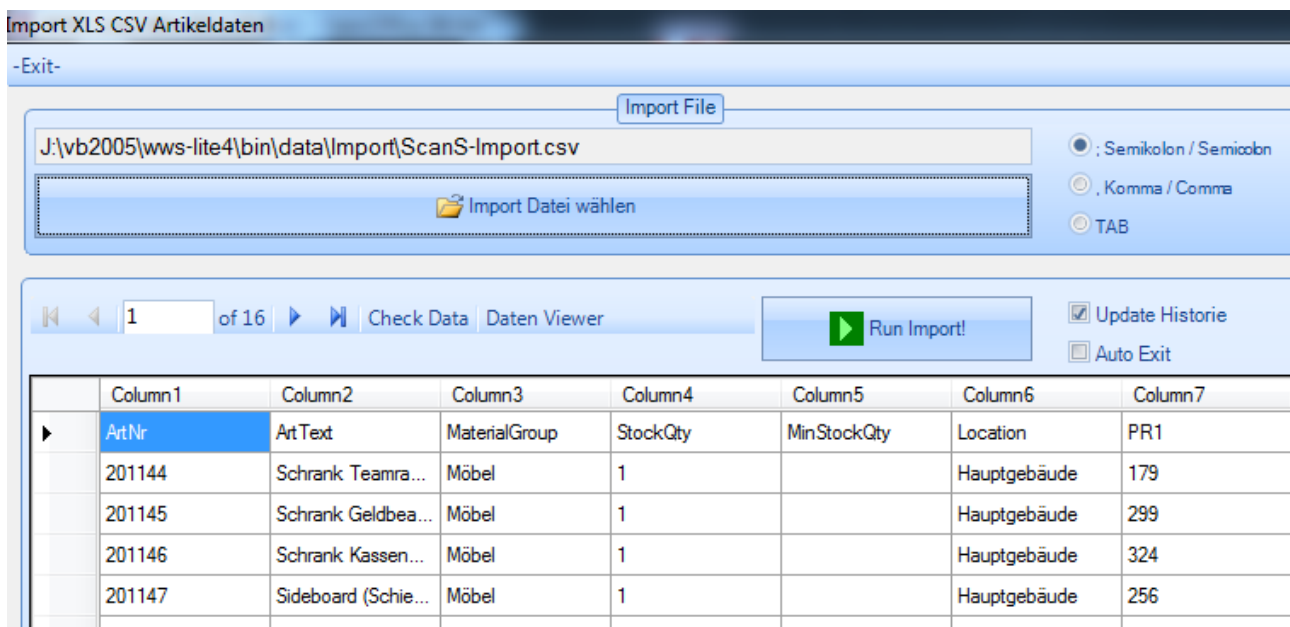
Import XLS CSV Artikeldaten

-Exit-

Import File

J:\vb2005\wws-lite4\bin\data\Import\ScanS-Import.csv

Import Datei wählen

; Semikolon / Semicolon

, Komma / Comma

TAB

1 of 16 Check Data Daten Viewer

Run Import!

Update Historie

Auto Exit

| | Column1 | Column2 | Column3 | Column4 | Column5 | Column6 | Column7 |
|---|---|---|---|---|---|---|---|
| ▶ | ArtNr | ArtText | MaterialGroup | StockQty | MinStockQty | Location | PR1 |
| | 201144 | Schrank Teamra... | Möbel | 1 | | Hauptgebäude | 179 |
| | 201145 | Schrank Geldbea... | Möbel | 1 | | Hauptgebäude | 299 |
| | 201146 | Schrank Kassen... | Möbel | 1 | | Hauptgebäude | 324 |
| | 201147 | Sideboard (Schie... | Möbel | 1 | | Hauptgebäude | 256 |